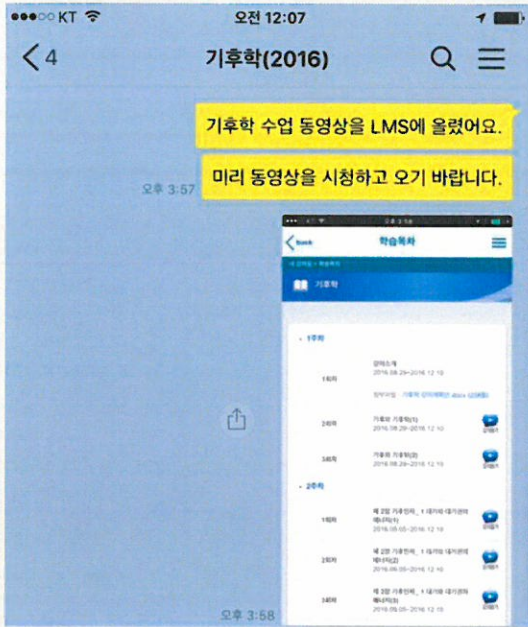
●●●○○ KT 오전 12:07

4 기후학(2016)

기후학 수업 동영상을 LMS에 올렸어요.

미리 동영상을 시청하고 오기 바랍니다.

오후 3:57

Back 학습목차

기후학

1주차

1회차 강의소개 2016.08.29~2016.12.10

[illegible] 기후학 강의계획서.docx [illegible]

2회차 기후와 기후학(1) 2016.08.29~2016.12.10

3회차 기후와 기후학(2) 2016.08.29~2016.12.10

2주차

1회차 제 2장 기후인자_ 1 대기와 대기권의 에너지(1) 2016.09.05~2016.12.10

2회차 제 2장 기후인자_ 1 대기와 대기권의 에너지(2) 2016.09.05~2016.12.10

3회차 제 2장 기후인자_ 1 대기와 대기권의 에너지(3) 2016.09.05~2016.12.10

오후 3:58